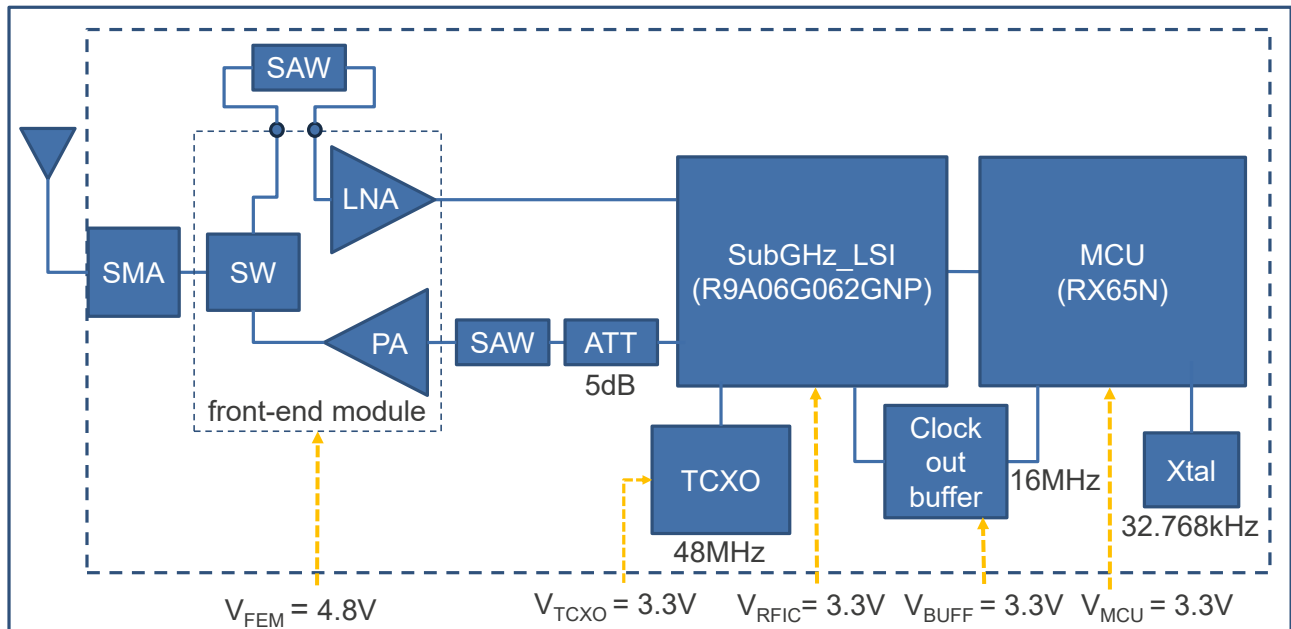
SAW

LNA

SMA

SW

PA

SAW

ATT

5dB

front-end module

SubGHz_LSI
(R9A06G062GNP)

MCU
(RX65N)

TCXO

48MHz

Clock out buffer

16MHz

Xtal

32.768kHz

$V_{FEM}$ = 4.8V

$V_{TCXO}$ = 3.3V

$V_{RFIC}$= 3.3V

$V_{BUFF}$ = 3.3V

$V_{MCU}$ = 3.3V